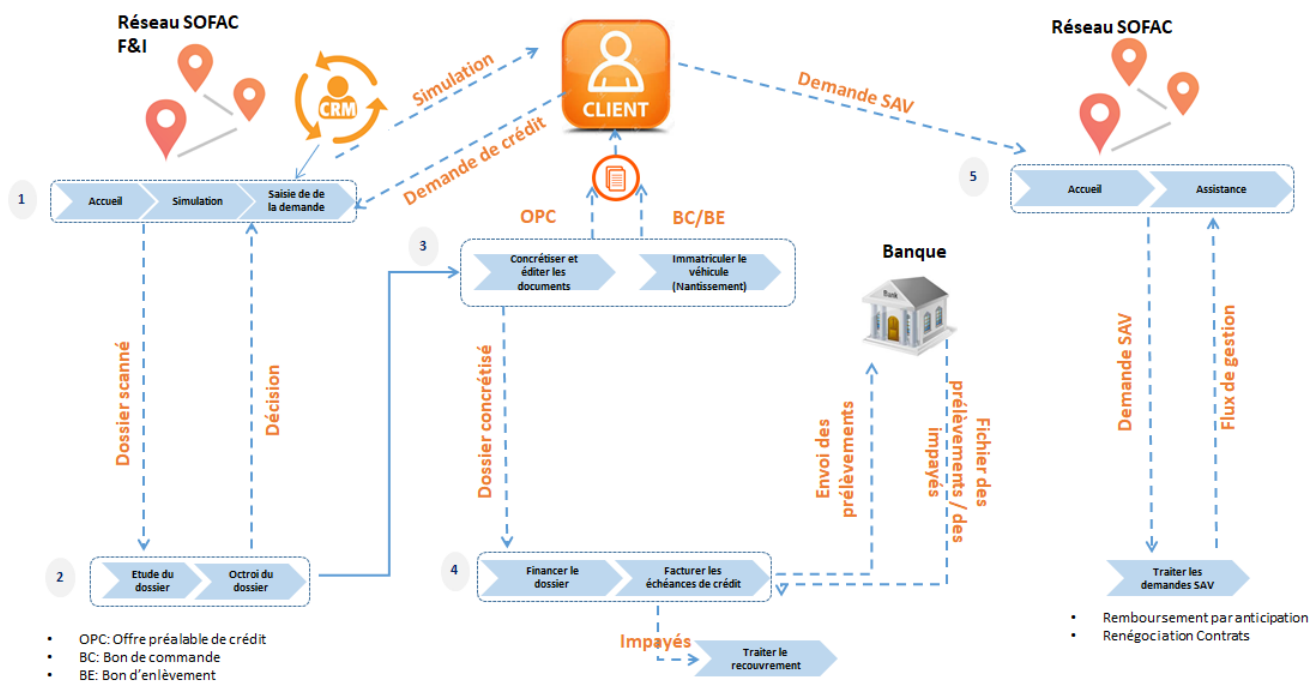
Réseau SOFAC
F&I

CRM

Simulation

CLIENT

Demande de crédit

Demande SAV

Réseau SOFAC

1

Accueil

Simulation

Saisie de de la demande

5

Accueil

Assistance

OPC

BC/BE

3

Concrétiser et éditer les documents

Immatriculer le véhicule (Nantissement)

Banque

Bank

Dossier scanné

Décision

Dossier concrétisé

Envoi des prélèvements

Fichier des prélèvements / des impayés

Demande SAV

Flux de gestion

2

Etude du dossier

Octroi du dossier

4

Financer le dossier

Facturer les échéances de crédit

Traiter les demandes SAV

Impayés

Traiter le recouvrement

• OPC: Offre préalable de crédit
• BC: Bon de commande
• BE: Bon d'enlèvement

• Remboursement par anticipation
• Renégociation Contrats